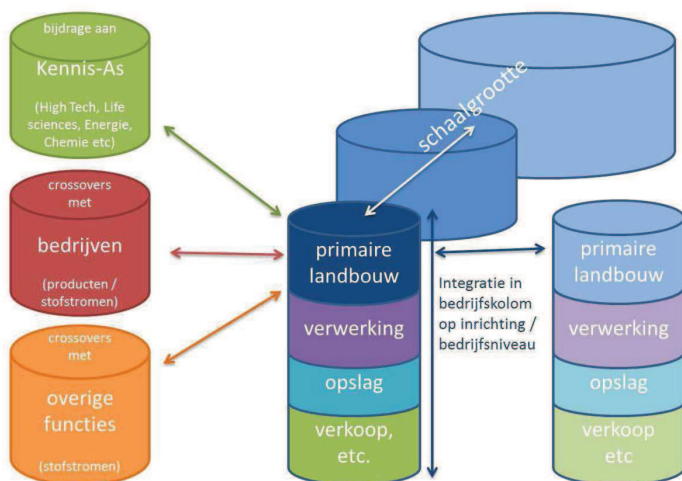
bijdrage aan

Kennis-As

(High Tech, Life sciences, Energie, Chemie etc)

crossovers met

bedrijven

(producten / stofstromen)

crossovers met

overige functies

(stofstromen)

schaalgrootte

primaire landbouw

verwerking

opslag

verkoop, etc.

Integratie in bedrijfskolom op inrichting / bedrijfsniveau

primaire landbouw

verwerking

opslag

verkoop etc